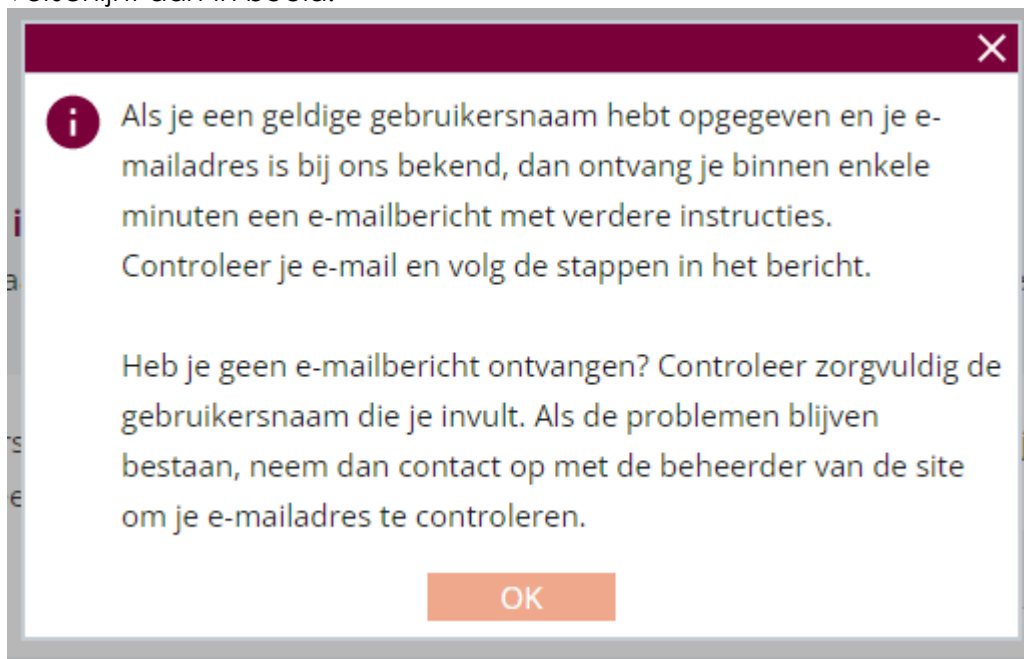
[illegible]

Als je een geldige gebruikersnaam hebt opgegeven en je e-mailadres is bij ons bekend, dan ontvang je binnen enkele minuten een e-mailbericht met verdere instructies. Controleer je e-mail en volg de stappen in het bericht.

Heb je geen e-mailbericht ontvangen? Controleer zorgvuldig de gebruikersnaam die je invult. Als de problemen blijven bestaan, neem dan contact op met de beheerder van de site om je e-mailadres te controleren.

OK